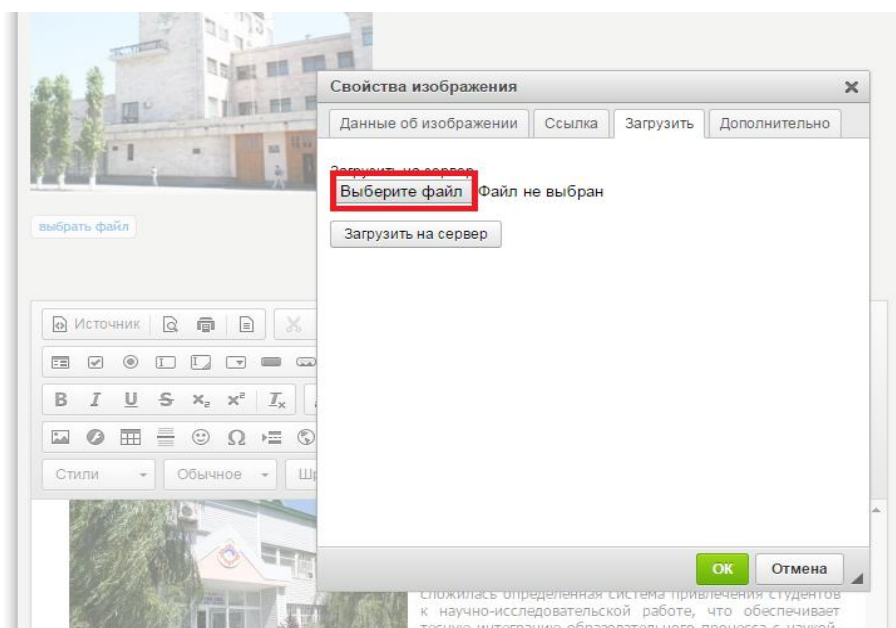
Свойства изображения

×

Данные об изображении | Ссылка | Загрузить | Дополнительно

Загрузить на сервер

Выберите файл Файл не выбран

Загрузить на сервер

выбрать файл

Источник

B I U S $x_2$ $x^2$ $I_x$

$\Omega$

Стили | Обычное | Ш

сложилась определенная система привлечения студентов к научно-исследовательской работе, что обеспечивает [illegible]

OK | Отмена